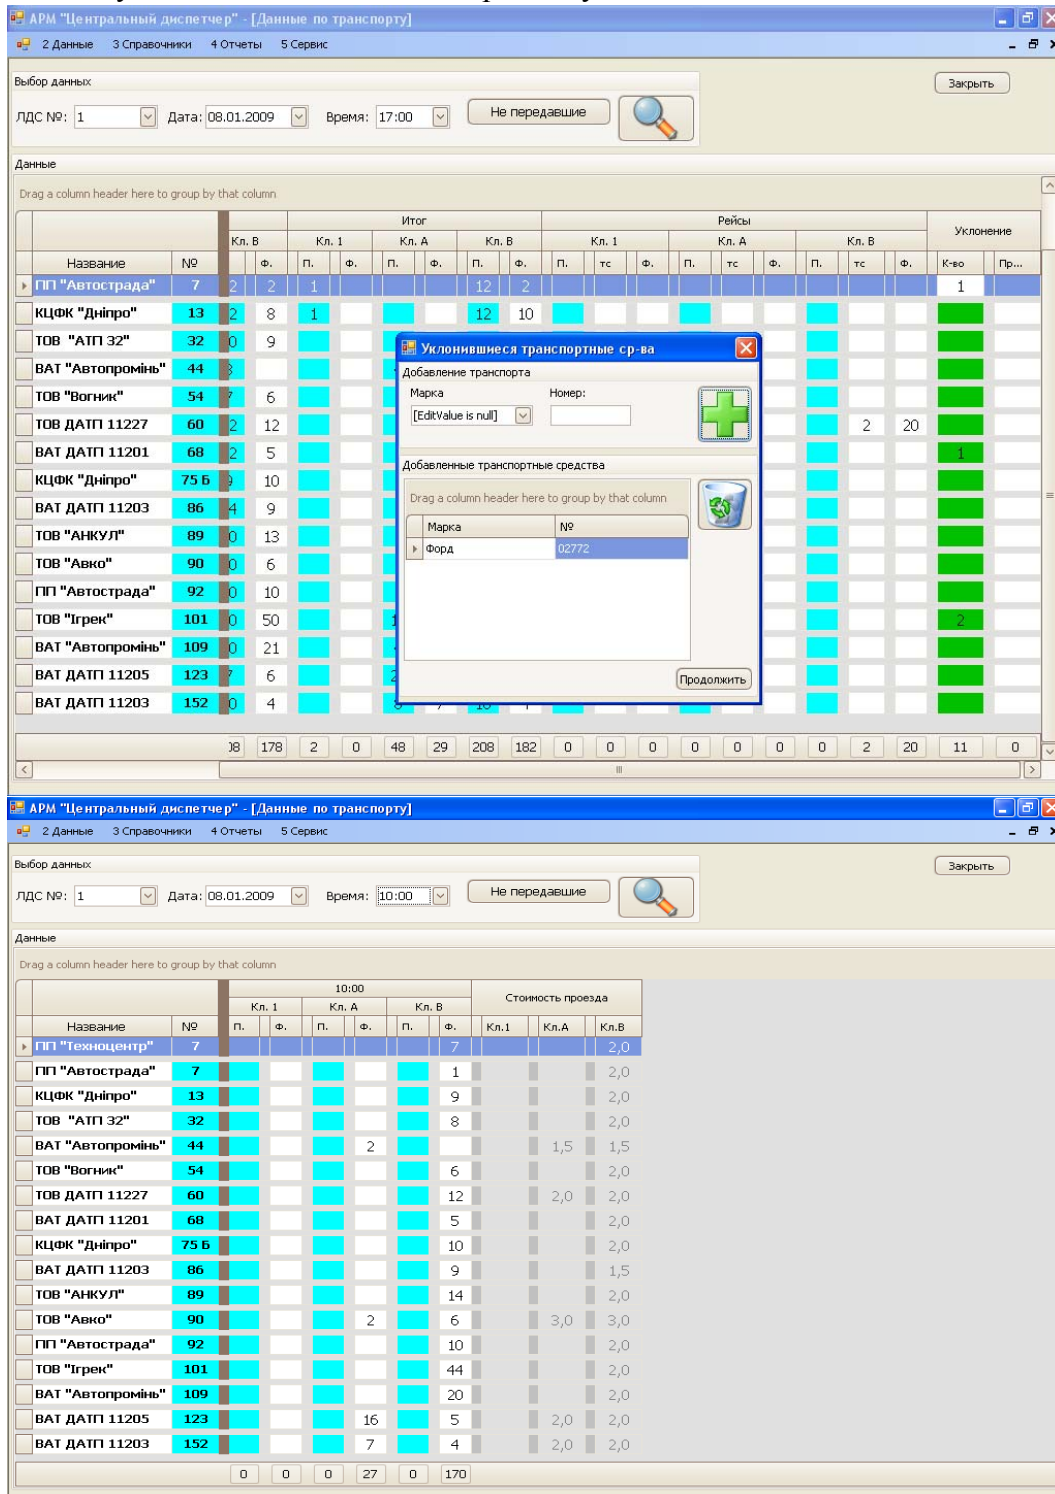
АРМ "Центральный диспетчер" - [Данные по транспорту]

2 Данные 3 Справочники 4 Отчеты 5 Сервис

Выбор данных

ЛДС №: 1 Дата: 08.01.2009 Время: 17:00 Не передавшие

Закрыть

Данные

Drag a column header here to group by that column

| Название | № | Кл. В |  | Итог Кл. 1 П. | Ф. | Кл. А П. | Ф. | Кл. В П. | Ф. | Рейсы Кл. 1 П. | тс | Ф. | Кл. А П. | тс | Ф. | Кл. В П. | тс | Ф. | Уклонение К-во | Пр... |
|---|---|---|---|---|---|---|---|---|---|---|---|---|---|---|---|---|---|---|---|---|
| ПП "Автострада" | 7 | 2 | 2 | 1 |  |  |  | 12 | 2 |  |  |  |  |  |  |  |  |  | 1 |  |
| КЦФК "Дніпро" | 13 | 2 | 8 | 1 |  |  |  | 12 | 10 |  |  |  |  |  |  |  |  |  |  |  |
| ТОВ "АТП 32" | 32 | 0 | 9 |  |  |  |  |  |  |  |  |  |  |  |  |  |  |  |  |  |
| ВАТ "Автопромінь" | 44 | 3 |  |  |  |  |  |  |  |  |  |  |  |  |  |  |  |  |  |  |
| ТОВ "Вогник" | 54 | 7 | 6 |  |  |  |  |  |  |  |  |  |  |  |  |  |  |  |  |  |
| ТОВ ДАТП 11227 | 60 | 2 | 12 |  |  |  |  |  |  |  |  |  |  |  |  |  | 2 | 20 |  |  |
| ВАТ ДАТП 11201 | 68 | 2 | 5 |  |  |  |  |  |  |  |  |  |  |  |  |  |  |  | 1 |  |
| КЦФК "Дніпро" | 75 б | 9 | 10 |  |  |  |  |  |  |  |  |  |  |  |  |  |  |  |  |  |
| ВАТ ДАТП 11203 | 86 | 4 | 9 |  |  |  |  |  |  |  |  |  |  |  |  |  |  |  |  |  |
| ТОВ "АНКУЛ" | 89 | 0 | 13 |  |  |  |  |  |  |  |  |  |  |  |  |  |  |  |  |  |
| ТОВ "Авко" | 90 | 0 | 6 |  |  |  |  |  |  |  |  |  |  |  |  |  |  |  |  |  |
| ПП "Автострада" | 92 | 0 | 10 |  |  |  |  |  |  |  |  |  |  |  |  |  |  |  |  |  |
| ТОВ "Ігрек" | 101 | 0 | 50 |  |  |  |  |  |  |  |  |  |  |  |  |  |  |  | 2 |  |
| ВАТ "Автопромінь" | 109 | 0 | 21 |  |  |  |  |  |  |  |  |  |  |  |  |  |  |  |  |  |
| ВАТ ДАТП 11205 | 123 | 7 | 6 |  |  |  |  |  |  |  |  |  |  |  |  |  |  |  |  |  |
| ВАТ ДАТП 11203 | 152 | 0 | 4 |  |  |  |  |  |  |  |  |  |  |  |  |  |  |  |  |  |
|  |  | 38 | 178 | 2 | 0 | 48 | 29 | 208 | 182 | 0 | 0 | 0 | 0 | 0 | 0 | 0 | 2 | 20 | 11 | 0 |

Уклонившиеся транспортные ср-ва

Добавление транспорта

Марка [EditValue is null] Номер:

Добавленные транспортные средства

Drag a column header here to group by that column

| Марка | № |
|---|---|
| Форд | 02772 |

Продолжить

АРМ "Центральный диспетчер" - [Данные по транспорту]

2 Данные 3 Справочники 4 Отчеты 5 Сервис

Выбор данных

ЛДС №: 1 Дата: 08.01.2009 Время: 10:00 Не передавшие

Закрыть

Данные

Drag a column header here to group by that column

| Название | № | 10:00 Кл. 1 П. | Ф. | Кл. А П. | Ф. | Кл. В П. | Ф. | Стоимость проезда Кл.1 | Кл.А | Кл.В |
|---|---|---|---|---|---|---|---|---|---|---|
| ПП "Техноцентр" | 7 |  |  |  |  |  | 7 |  |  | 2,0 |
| ПП "Автострада" | 7 |  |  |  |  |  | 1 |  |  | 2,0 |
| КЦФК "Дніпро" | 13 |  |  |  |  |  | 9 |  |  | 2,0 |
| ТОВ "АТП 32" | 32 |  |  |  |  |  | 8 |  |  | 2,0 |
| ВАТ "Автопромінь" | 44 |  |  |  | 2 |  |  |  | 1,5 | 1,5 |
| ТОВ "Вогник" | 54 |  |  |  |  |  | 6 |  |  | 2,0 |
| ТОВ ДАТП 11227 | 60 |  |  |  |  |  | 12 |  | 2,0 | 2,0 |
| ВАТ ДАТП 11201 | 68 |  |  |  |  |  | 5 |  |  | 2,0 |
| КЦФК "Дніпро" | 75 б |  |  |  |  |  | 10 |  |  | 2,0 |
| ВАТ ДАТП 11203 | 86 |  |  |  |  |  | 9 |  |  | 1,5 |
| ТОВ "АНКУЛ" | 89 |  |  |  |  |  | 14 |  |  | 2,0 |
| ТОВ "Авко" | 90 |  |  |  | 2 |  | 6 |  | 3,0 | 3,0 |
| ПП "Автострада" | 92 |  |  |  |  |  | 10 |  |  | 2,0 |
| ТОВ "Ігрек" | 101 |  |  |  |  |  | 44 |  |  | 2,0 |
| ВАТ "Автопромінь" | 109 |  |  |  |  |  | 20 |  |  | 2,0 |
| ВАТ ДАТП 11205 | 123 |  |  |  | 16 |  | 5 |  | 2,0 | 2,0 |
| ВАТ ДАТП 11203 | 152 |  |  |  | 7 |  | 4 |  | 2,0 | 2,0 |
|  |  | 0 | 0 | 0 | 27 | 0 | 170 |  |  |  |